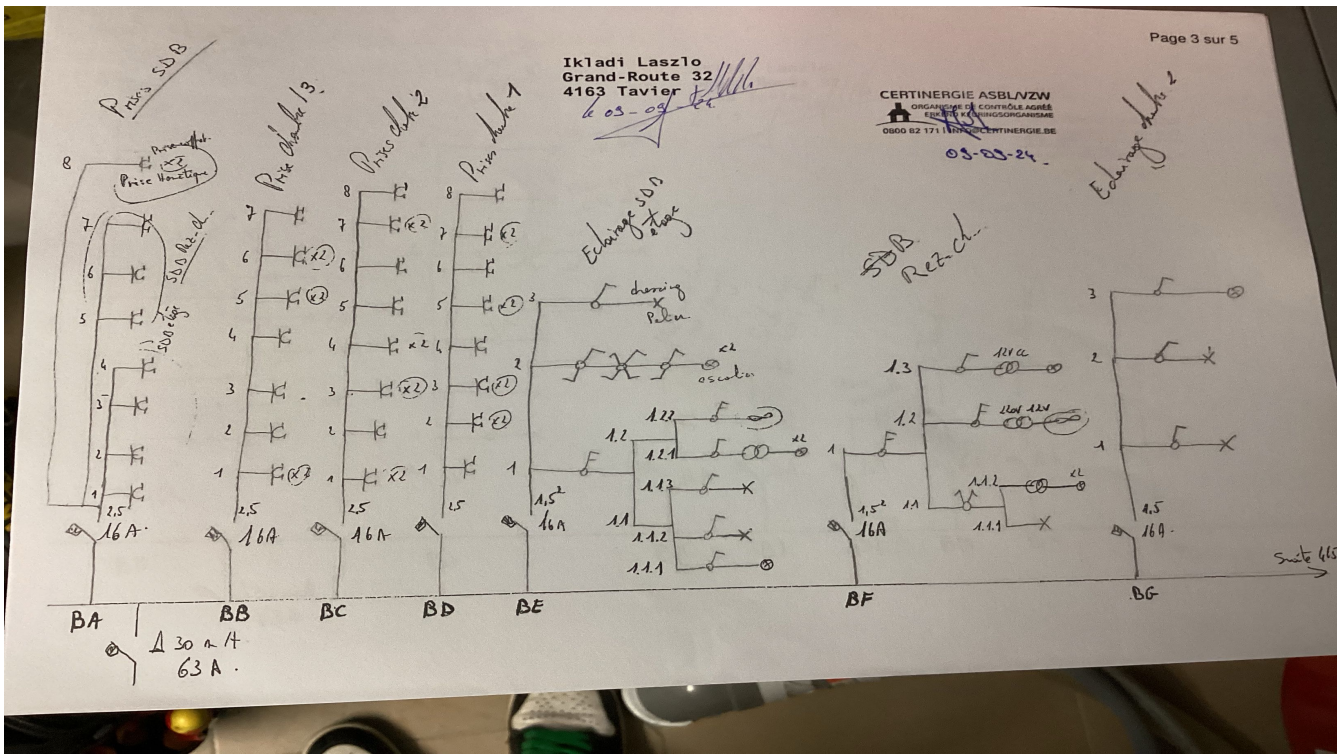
Page 3 sur 5

Ikladi Laszlo
Grand-Route 32
4163 Tavier
le 03-09-24

CERTINERGIE ASBL/VZW
ORGANISME DE CONTRÔLE AGRÉÉ
ERKEND KEURINGSORGANISME
0800 82 171 | INFO@CERTINERGIE.BE
03-09-24.

Prises SDB
Prise chambre 13
Prises chb 2
Prise chambre 1
Eclairage SDB étage
SDB Rez-ch.
Eclairage chambre 2

8 Prise machine x2 Prise Vonctique
7 6 5 4 3 2 1
SDB Rez-ch.
SDB étage
2,5
16A.

7 6 5 4 3 2 1
x2 x3 x3
2,5
16A

8 7 6 5 4 3 2 1
x2 x2 x2 x2
2,5
16A

8 7 6 5 4 3 2 1
x2 x2 x2 x2
2,5

3 dressing Palier
2 x2 escalier
1.2 1.2.2 1.2.1 x2
1.1 1.1.3 1.1.2 1.1.1
1
1,5²
16A

1.3 12V
1.2 12V 12V
1.1.2 x2
1.1.1
1
1,5² 1.1
16A

3
2
1
1,5
16A.

Suite 4/5

BA BB BC BD BE BF BG

Δ 30 mA
63 A.